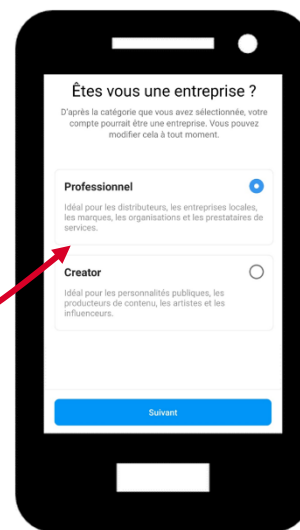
Êtes vous une entreprise ?

D'après la catégorie que vous avez sélectionnée, votre compte pourrait être une entreprise. Vous pouvez modifier cela à tout moment.

Professionnel

Idéal pour les distributeurs, les entreprises locales, les marques, les organisations et les prestataires de services.

Creator

Idéal pour les personnalités publiques, les producteurs de contenu, les artistes et les influenceurs.

Suivant